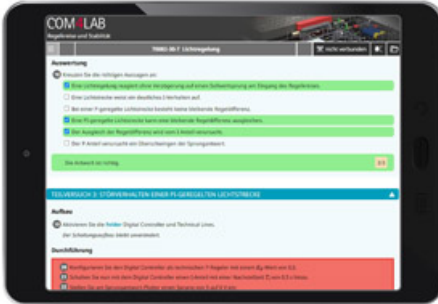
COM LAB
Regelkreise und Stabilität

TRREG 06-7 Lichtregelung
nicht verbunden

Auswertung

Kreuzen Sie die richtigen Aussagen an:

Eine Lichtregelung reagiert ohne Verzögerung auf einen Sollwertsprung am Eingang des Regelkreises.
Eine Lichtstrecke weist ein deutliches I-Verhalten auf.
Bei einer P-geregelten Lichtstrecke besteht keine bleibende Regeldifferenz.
Eine PI-geregelte Lichtstrecke kann eine bleibende Regeldifferenz ausgleichen.
Der Ausgleich der Regeldifferenz wird vom I-Anteil verursacht.
Der P-Anteil verursacht ein Überschwingen der Sprungantwort.

Die Antwort ist richtig.
0/3

TEILVERSUCH 3: STÖRVERHALTEN EINER PI-GEREGELTEN LICHTSTRECKE

Aufbau

Aktivieren Sie die freien Digital Controller und Technical Lines.
Der Schaltungsaufbau bleibt unverändert.

Durchführung

Konfigurieren Sie den Digital Controller als technischen P-Regler mit einem $K_P$-Wert von 0,5.
Schalten Sie nun mit dem Digital Controller einen Lichtreiz mit einer Wechselzeit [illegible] von 0,5 s lokal.
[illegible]